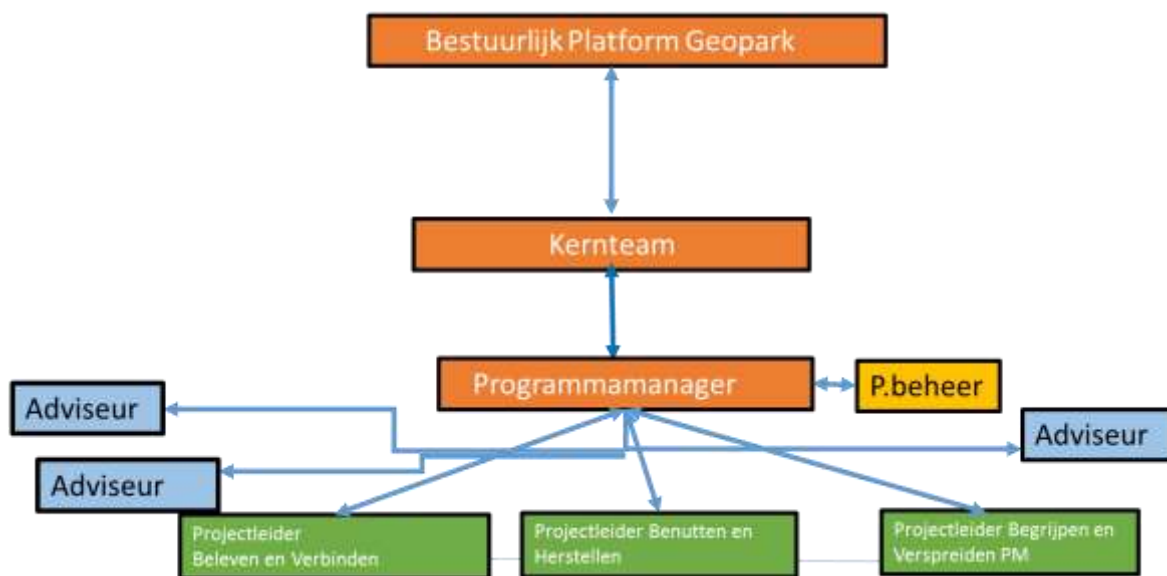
Bestuurlijk Platform Geopark

Kernteam

Programmamanager

P.beheer

Adviseur

Adviseur

Adviseur

Projectleider Beleven en Verbinden

Projectleider Benutten en Herstellen

Projectleider Begrijpen en Verspreiden PM